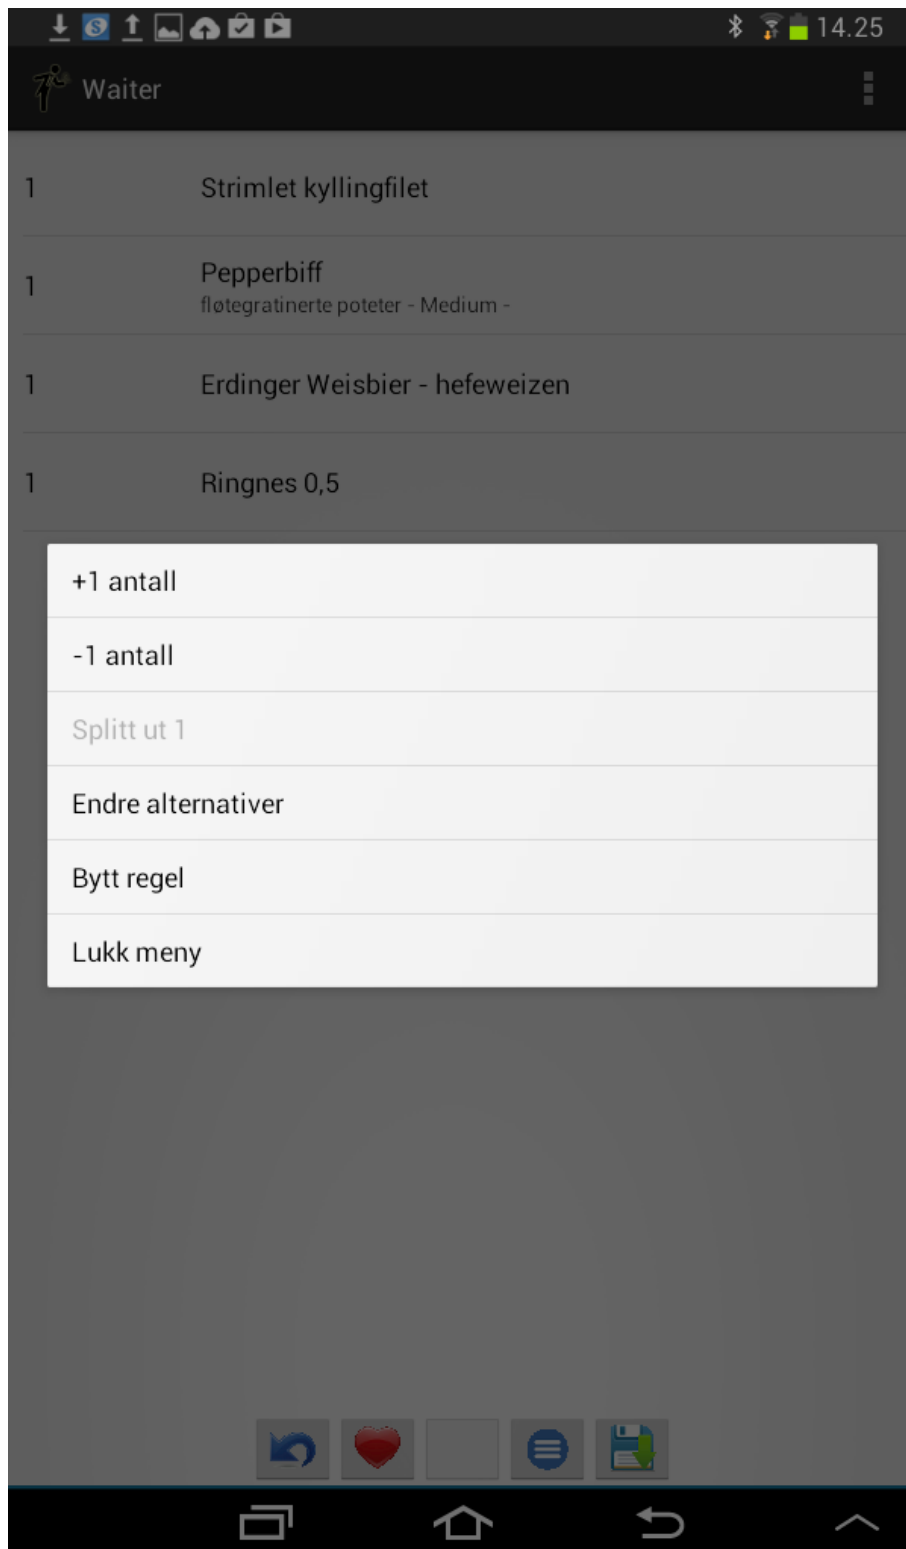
14.25

Waiter

1 Strimlet kyllingfilet

1 Pepperbiff
fløtegratinerte poteter - Medium -

1 Erdinger Weisbier - hefeweizen

1 Ringnes 0,5

+1 antall

-1 antall

Splitt ut 1

Endre alternativer

Bytt regel

Lukk meny